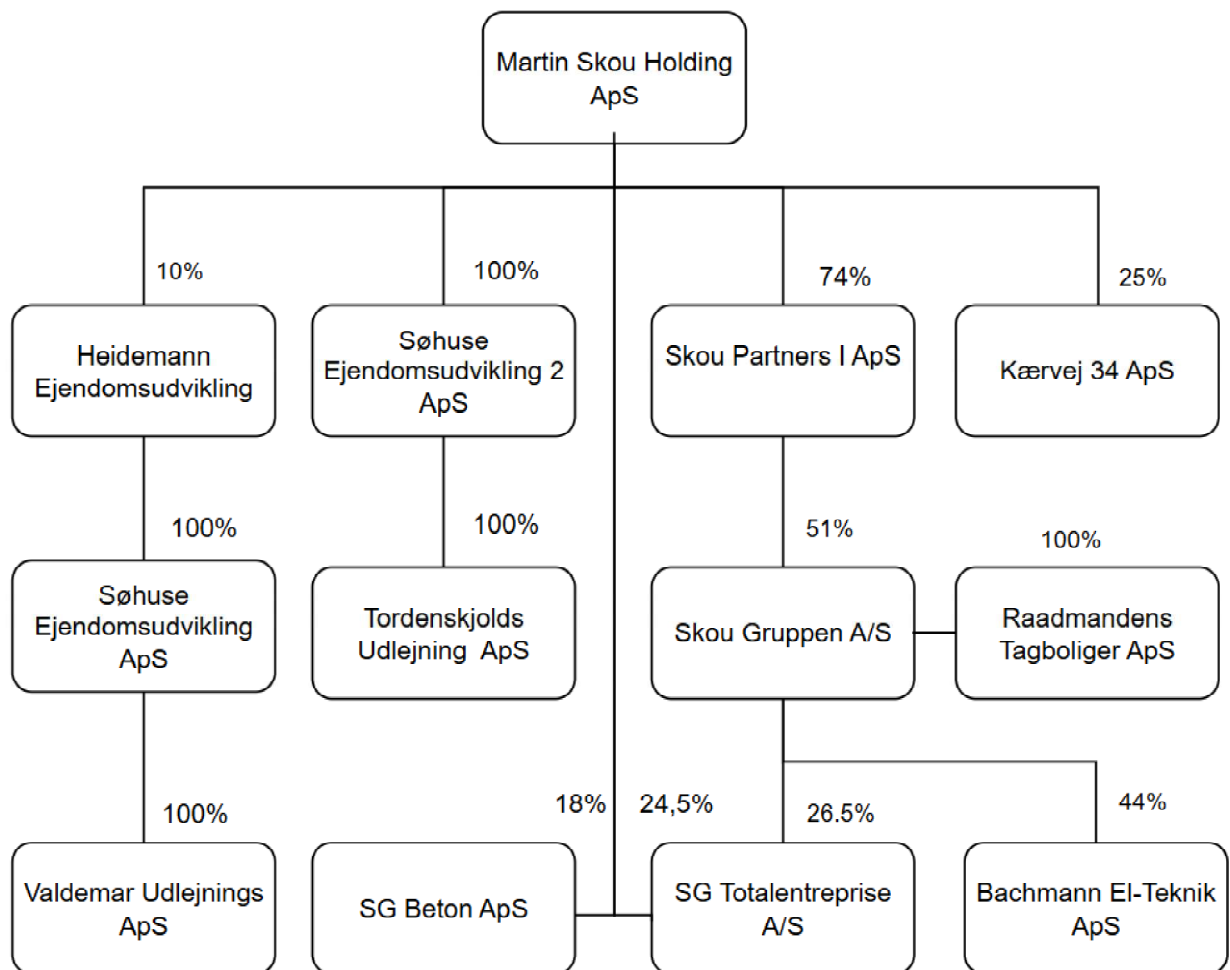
Martin Skou Holding ApS

10%

100%

74%

25%

Heidemann Ejendomsudvikling

Søhuse Ejendomsudvikling 2 ApS

Skou Partners I ApS

Kærvej 34 ApS

100%

100%

51%

100%

Søhuse Ejendomsudvikling ApS

Tordenskjolds Udlejning ApS

Skou Gruppen A/S

Raadmandens Tagboliger ApS

100%

18%

24,5%

26.5%

44%

Valdemar Udlejnings ApS

SG Beton ApS

SG Totalentreprise A/S

Bachmann El-Teknik ApS